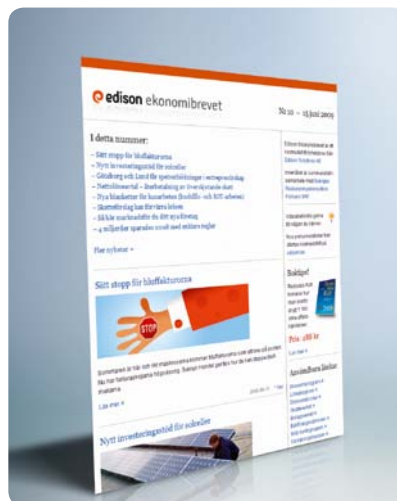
edison ekonomibrevet

Nr 10 – 15 juni 2009

I detta nummer:

– Sätt stopp för bluffakturorna
– Nytt investeringsstöd för solceller
– Göteborg och Lund får spetsutbildningar i entreprenörskap
– Nettolöneavtal – förbetalning av överskjutande skatt
– Nya blanketter för husarbeten (hushålls- och ROT-arbete)
– Skattelättnad kan förvärra krisen
– Så ble marknaden för din nya företag
– 4 miljarder sparades med enklare regler

Fler nyheter »

Sätt stopp för bluffakturorna

STOP

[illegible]

Läs mer »

Nytt investeringsstöd för solceller

Boktips!

Pris: 288 kr

Läs mer »

Användbara länkar

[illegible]